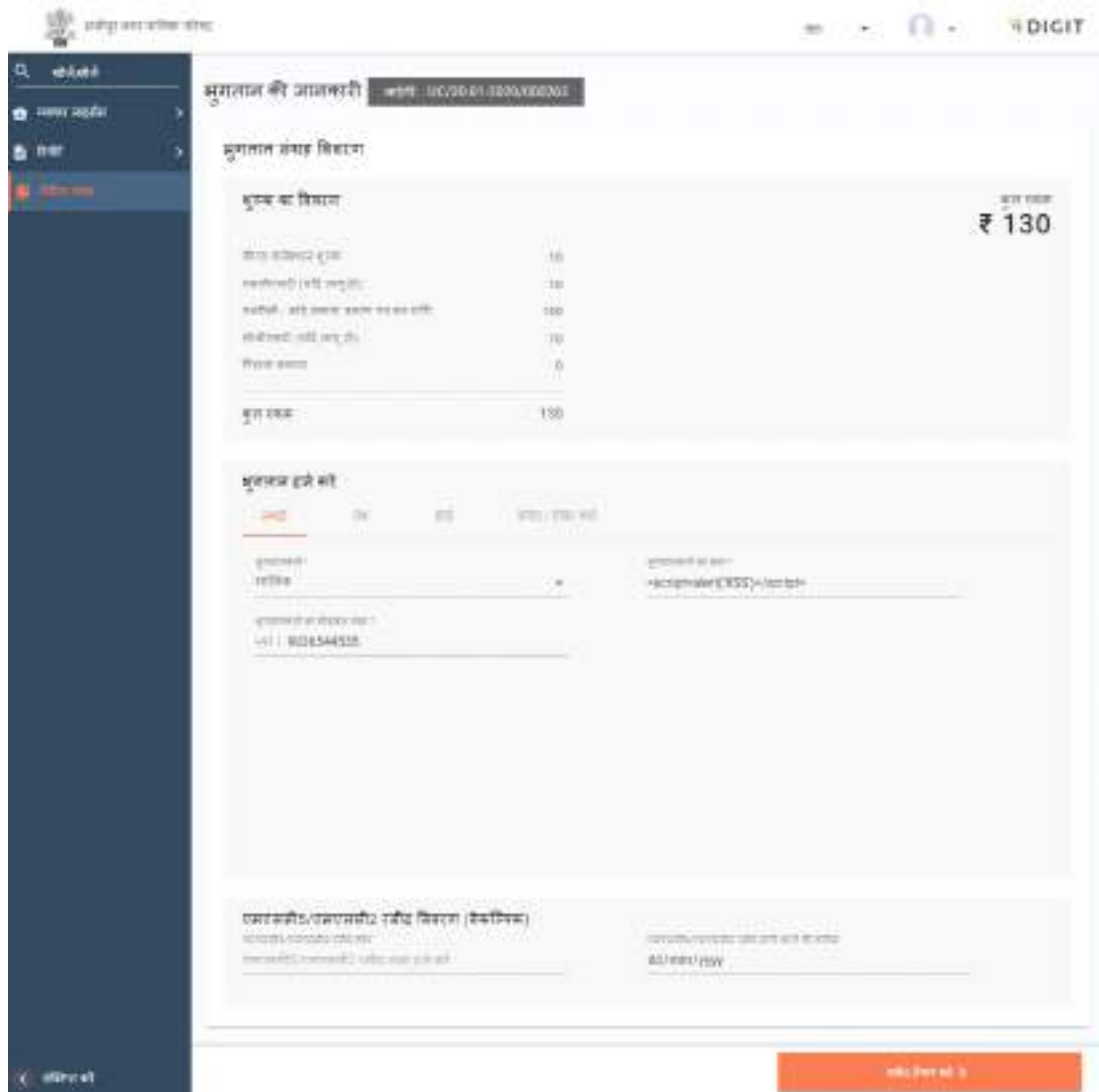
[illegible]

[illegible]

DIGIT

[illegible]

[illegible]

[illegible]

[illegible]

भुगतान की जानकारी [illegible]

भुगतान संग्रह विवरण

शुल्क का विवरण

कुल राशि

₹ 130

| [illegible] | 10 |
|---|---|
| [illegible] | 10 |
| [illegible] | 100 |
| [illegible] | 10 |
| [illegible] | 0 |
| कुल राशि | 130 |

भुगतान प्राप्त करें

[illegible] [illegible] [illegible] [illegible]

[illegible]

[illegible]

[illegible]

<script>alert('XSS')</script>

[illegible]

+91 | 9026544535

एनओसी/एसएसडी रसीद विवरण (वैकल्पिक)

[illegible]

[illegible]

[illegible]

dd/mm/yyyy

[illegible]

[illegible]